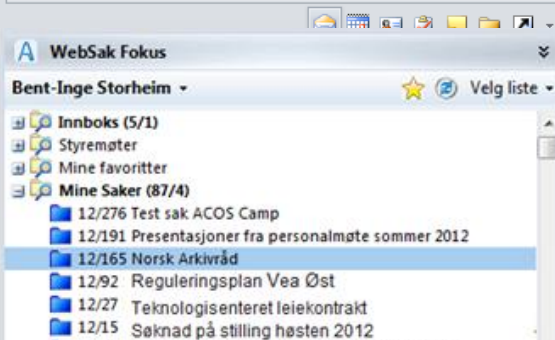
WebSak Fokus

Bent-Inge Storheim

Velg liste

Innboks (5/1)
Styremøter
Mine favoritter
Mine Saker (87/4)
12/276 Test sak ACOS Camp
12/191 Presentasjoner fra personalmøte sommer 2012
12/165 Norsk Arkivråd
12/92 Reguleringsplan Vea Øst
12/27 Teknologisenteret leiekontrakt
12/15 Søknad på stilling høsten 2012